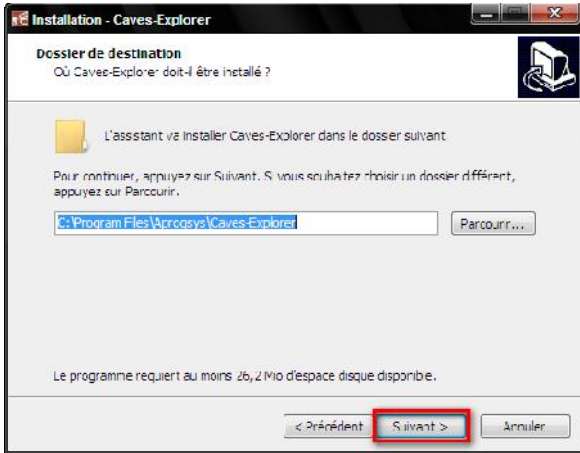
Installation - Caves-Explorer

Dossier de destination
Où Caves-Explorer doit-il être installé ?

L'assistant va installer Caves-Explorer dans le dossier suivant.

Pour continuer, appuyez sur Suivant. Si vous souhaitez choisir un dossier différent, appuyez sur Parcourir.

C:\Program Files\Aprogsys\Caves-Explorer

Parcourir...

Le programme requiert au moins 26,2 Mo d'espace disque disponible.

< Précédent
Suivant >
Annuler